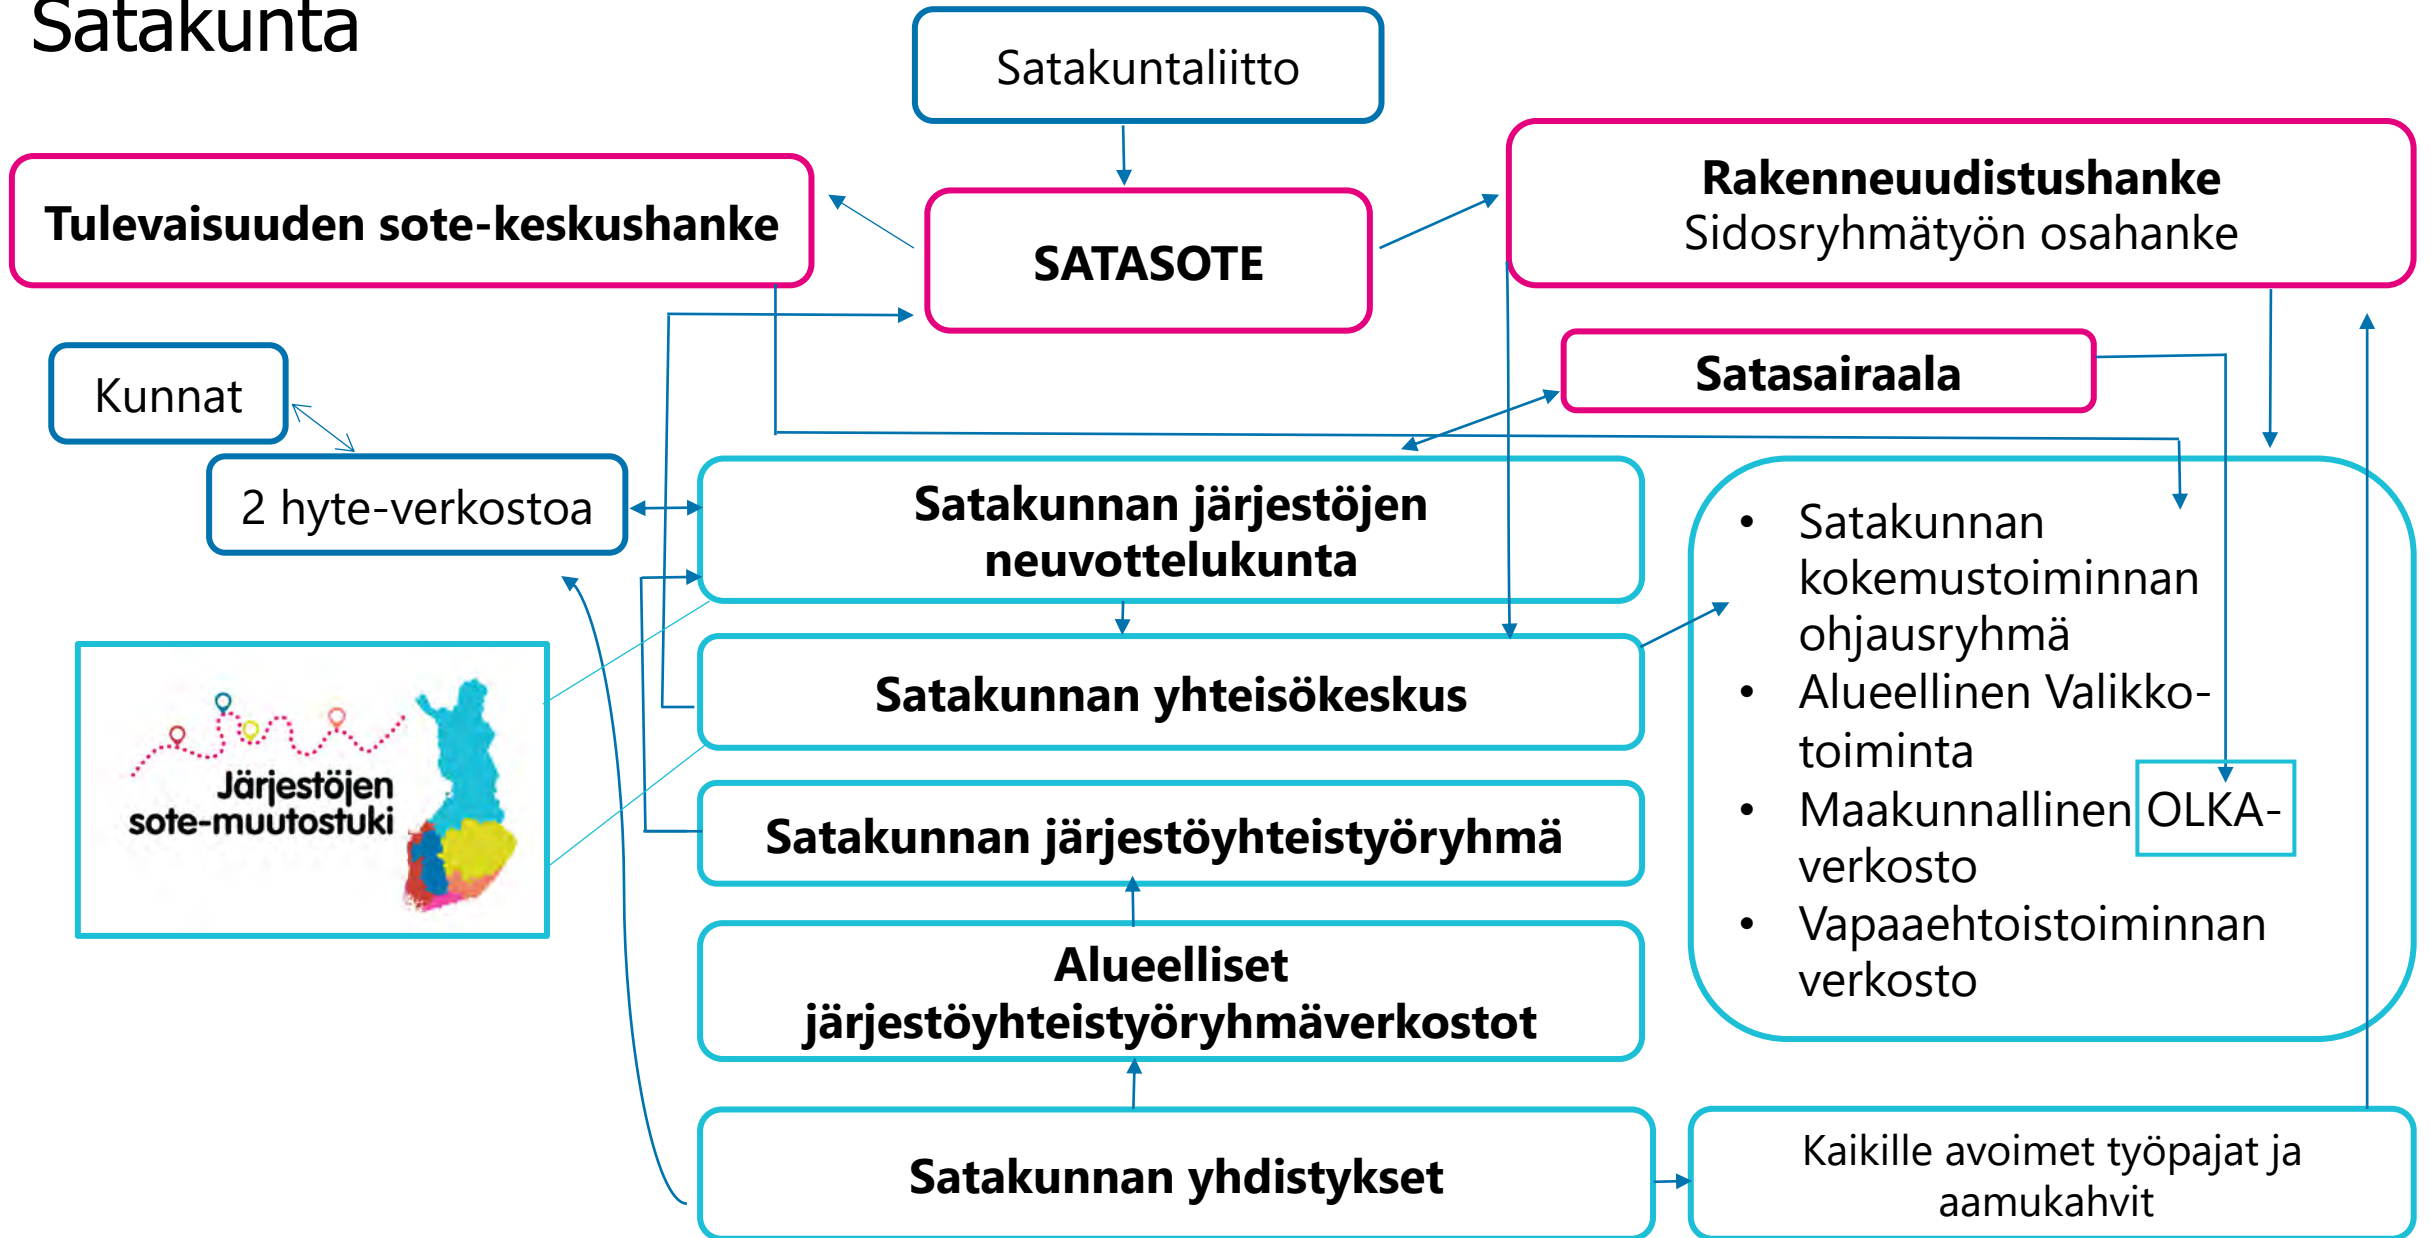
Satakunta

Satakuntaliitto

Tulevaisuuden sote-keskushanke

SATASOTE

Rakenneuudistushanke
Sidosryhmätyön osahanke

Kunnat

Satasairaala

2 hyte-verkostoa

Satakunnan järjestöjen neuvottelukunta

- Satakunnan kokemustoiminnan ohjausryhmä
- Alueellinen Valikko-toiminta
- Maakunnallinen OLKA-verkosto
- Vapaaehtoistoiminnan verkosto

Järjestöjen sote-muutostuki

Satakunnan yhteisökeskus

Satakunnan järjestöyhteistyöryhmä

Alueelliset järjestöyhteistyöryhmäverkostot

Satakunnan yhdistykset

Kaikille avoimet työpajat ja aamukahvit